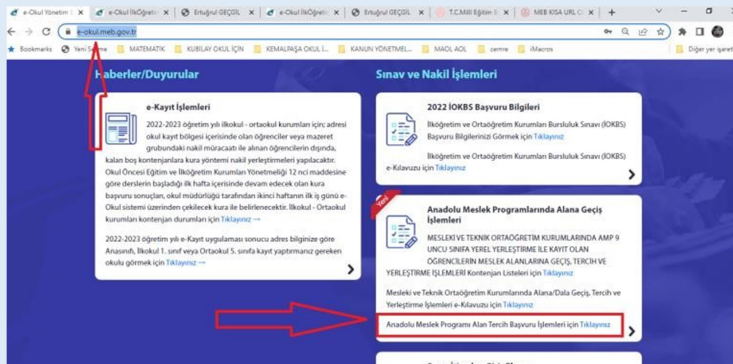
e-Okul Yönetim × | e-Okul İlköğreti × | Ertuğrul GEÇSİL × | e-Okul İlköğreti × | Ertuğrul GEÇSİL × | T.C.Milli Eğitim B × | MEB KISA URL C × | +

e-okul.meb.gov.tr

Bookmarks | Yeni Sekme | MATEMATİK | KUBİLAY OKUL İÇİN | KEMALPAŞA OKUL İ... | KANUN YÖNETMEL... | MAOL AOL | cemre | iMacros | Diğer yer işareti

Haberler/Duyurular

e-Kayıt İşlemleri

2022-2023 öğretim yılı ilkokul - ortaokul kurumları için; adresi okul kayıt bölgesi içerisinde olan öğrenciler veya mazeret grubundaki nakil müracaatı ile alınan öğrencilerin dışında, kalan boş kontenjanlara kura yöntemi nakil yerleştirmeleri yapılacaktır. Okul Öncesi Eğitim ve İlköğretim Kurumları Yönetmeliği 12 nci maddesine göre derslerin başladığı ilk hafta içerisinde devam edecek olan kura başvuru sonuçları, okul müdürlüğü tarafından ikinci haftanın ilk iş günü e-Okul sistemi üzerinden çekilecek kura ile belirlenecektir. İlkokul - Ortaokul kurumları kontenjan durumları için Tıklayınız →

2022-2023 öğretim yılı e-Kayıt uygulaması sonucu adres bilginize göre Anasınıfı, İlkokul 1. sınıf veya Ortaokul 5. sınıfa kayıt yaptırmanız gereken okulu görmek için Tıklayınız →

Sınav ve Nakil İşlemleri

2022 İOKBS Başvuru Bilgileri

İlköğretim ve Ortaöğretim Kurumları Bursluluk Sınavı (İOKBS) Başvuru Bilgilerinizi Görmek için Tıklayınız

İlköğretim ve Ortaöğretim Kurumları Bursluluk Sınavı (İOKBS) e-Kılavuzu için Tıklayınız

Yeni

Anadolu Meslek Programlarında Alana Geçiş İşlemleri

MESLEKİ VE TEKNİK ORTAÖĞRETİM KURUMLARINDA AMP 9 UNCU SINIFA YEREL YERLEŞTİRME İLE KAYIT OLAN ÖĞRENCİLERİN MESLEK ALANLARINA GEÇİŞ, TERCİH VE YERLEŞTİRME İŞLEMLERİ Kontenjan Listeleri için Tıklayınız

Mesleki ve Teknik Ortaöğretim Kurumlarında Alana/Dala Geçiş, Tercih ve Yerleştirme İşlemleri e-Kılavuzu için Tıklayınız

Anadolu Meslek Programı Alan Tercih Başvuru İşlemleri için Tıklayınız